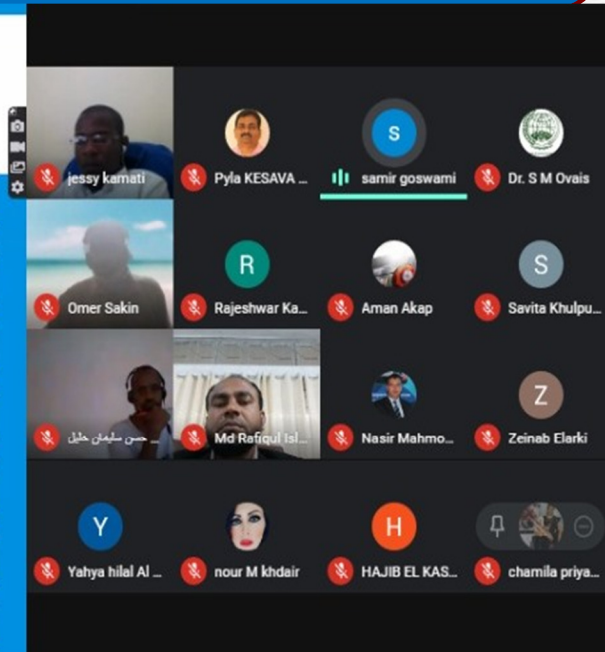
jessy kamati
Pyla KESAVA ...
S
samir goswami
Dr. S M Ovais
Omer Sakin
R
Rajeshwar Ka...
Aman Akap
S
Savita Khulpu...
... حسن سليمان خليل
Md Rafiqul Isl...
Nasir Mahmo...
Z
Zeinab Elarki
Y
Yahya hilal Al ...
nour M khdair
H
HAJIB EL KAS...
chamila priya...